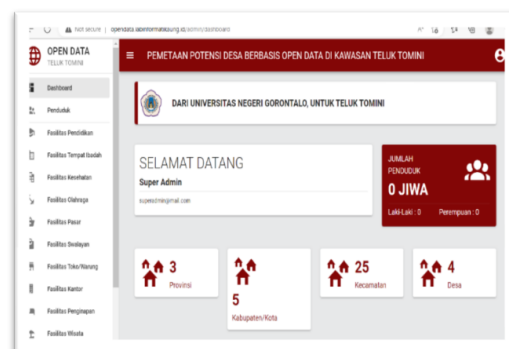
Not secure | opendata.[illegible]/admin/dashboard

OPEN DATA
TELUK TOMINI

Dashboard
Penduduk
Fasilitas Pendidikan
Fasilitas Tempat Ibadah
Fasilitas Kesehatan
Fasilitas Olahraga
Fasilitas Pasar
Fasilitas Swalayan
Fasilitas Toko/Warung
Fasilitas Kantor
Fasilitas Penginapan
Fasilitas Wisata

≡ PEMETAAN POTENSI DESA BERBASIS OPEN DATA DI KAWASAN TELUK TOMINI

DARI UNIVERSITAS NEGERI GORONTALO, UNTUK TELUK TOMINI

SELAMAT DATANG
Super Admin
superadmin@gmail.com

JUMLAH PENDUDUK
0 JIWA
Laki-Laki : 0 Perempuan : 0

3
Provinsi

5
Kabupaten/Kota

25
Kecamatan

4
Desa